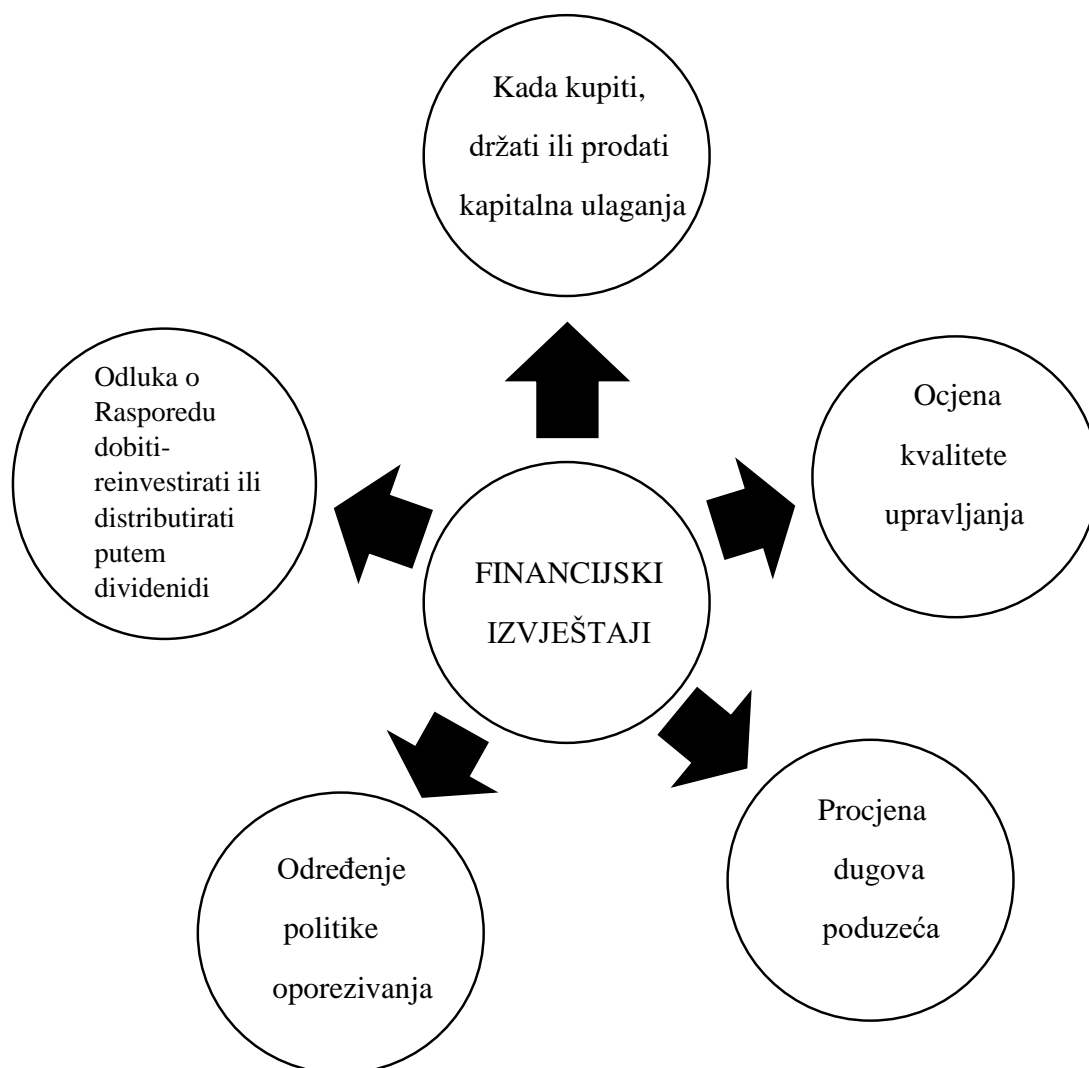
Kada kupiti, držati ili prodati kapitalna ulaganja

Odluka o Rasporedu dobiti-reinvestirati ili distributirati putem dividenidi

Ocjena kvalitete upravljanja

FINANCIJSKI IZVJEŠTAJI

Određenje politike oporezivanja

Procjena dugova poduzeća